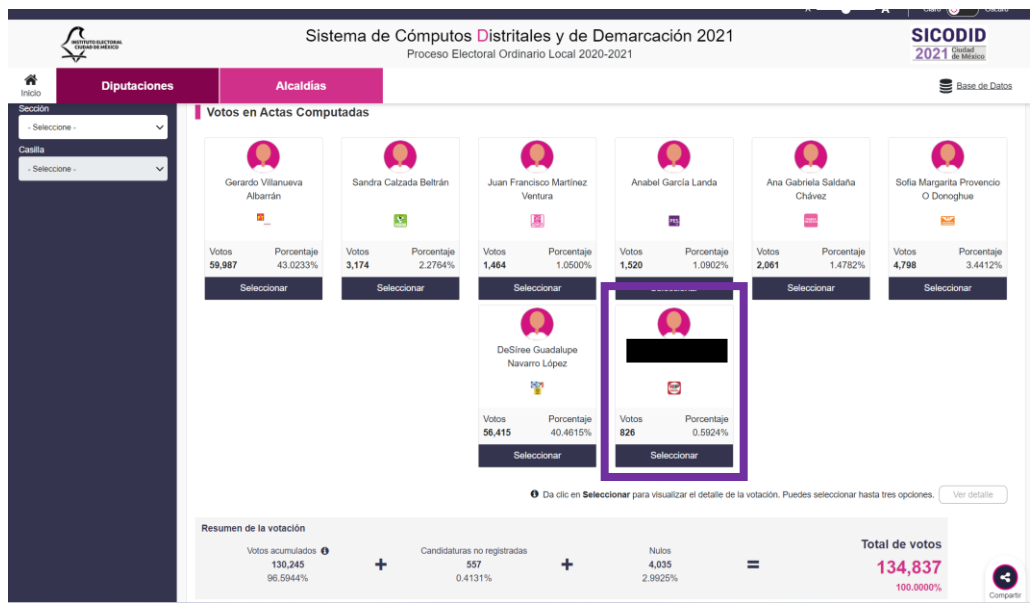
Claro Oscuro

INSTITUTO ELECTORAL CIUDAD DE MÉXICO

Sistema de Cómputos Distritales y de Demarcación 2021
Proceso Electoral Ordinario Local 2020-2021

SICODID
2021 Ciudad de México

Inicio

Diputaciones

Alcaldías

Base de Datos

Sección
- Seleccione -

Casilla
- Seleccione -

Votos en Actas Computadas

Gerardo Villanueva Albarrán
Votos 59,987
Porcentaje 43.0233%
Seleccionar

Sandra Calzada Beltrán
Votos 3,174
Porcentaje 2.2764%
Seleccionar

Juan Francisco Martínez Ventura
Votos 1,464
Porcentaje 1.0500%
Seleccionar

Anabel García Landa
Votos 1,520
Porcentaje 1.0902%
Seleccionar

Ana Gabriela Saldaña Chávez
Votos 2,061
Porcentaje 1.4782%
Seleccionar

Sofia Margarita Provencio O Donoghue
Votos 4,798
Porcentaje 3.4412%
Seleccionar

DeSiree Guadalupe Navarro López
Votos 56,415
Porcentaje 40.4615%
Seleccionar

Votos 826
Porcentaje 0.5924%
Seleccionar

Da clic en Seleccionar para visualizar el detalle de la votación. Puedes seleccionar hasta tres opciones.
Ver detalle

Resumen de la votación

Votos acumulados
130,245
96.5944%

+

Candidaturas no registradas
557
0.4131%

+

Nulos
4,035
2.9925%

=

Total de votos
134,837
100.0000%

Compartir